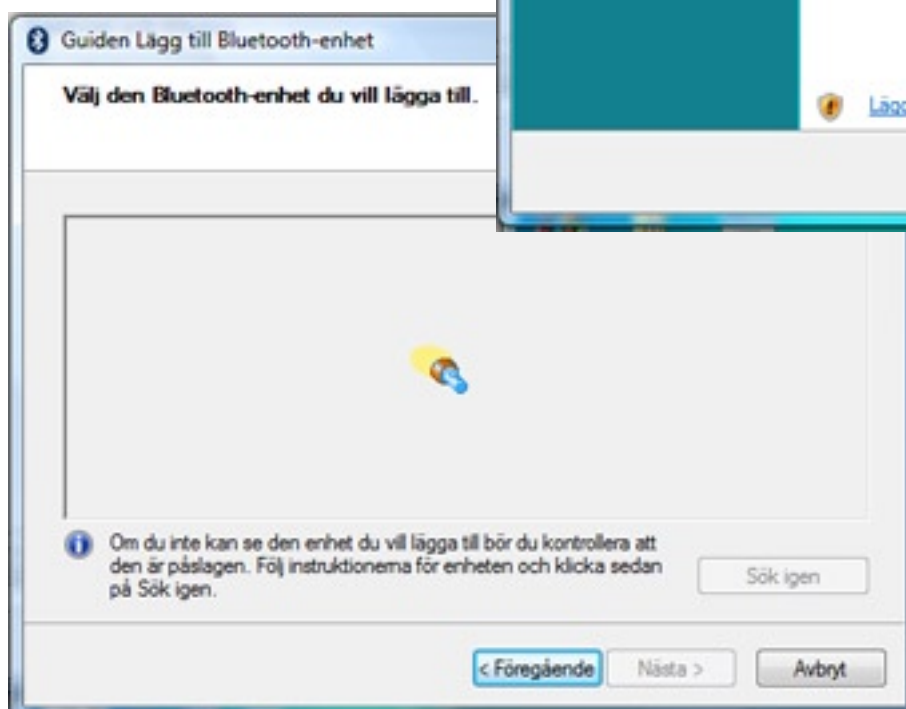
Guiden Lägg till Bluetooth-enhet

Välj den Bluetooth-enhet du vill lägga till.

Lägg

Om du inte kan se den enhet du vill lägga till bör du kontrollera att den är påslagen. Följ instruktionerna för enheten och klicka sedan på Sök igen.

Sök igen

< Föregående

Nästa >

Avbryt